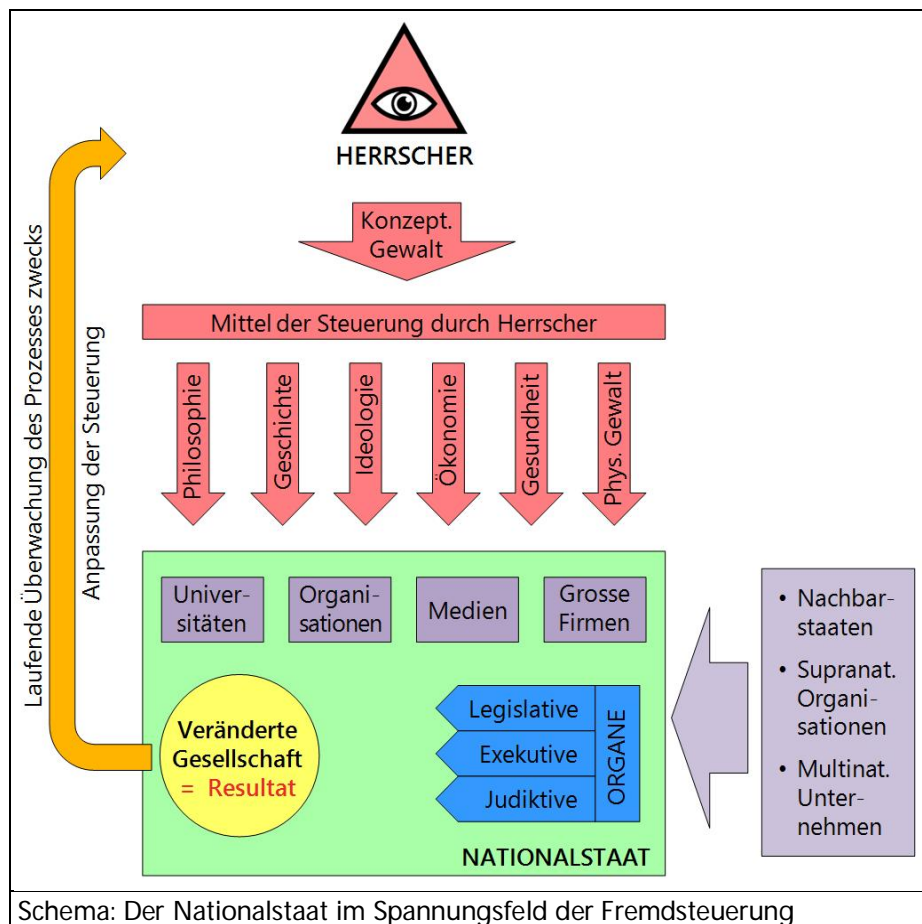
HERRSCHER

Konzept. Gewalt

Laufende Überwachung des Prozesses zwecks Anpassung der Steuerung

Mittel der Steuerung durch Herrscher

Philosophie

Geschichte

Ideologie

Ökonomie

Gesundheit

Phys. Gewalt

Universitäten

Organisationen

Medien

Grosse Firmen

Veränderte Gesellschaft = Resultat

Legislative

Exekutive

Judiktive

ORGANE

NATIONALSTAAT

• Nachbarstaaten
• Supranat. Organisationen
• Multinat. Unternehmen

Schema: Der Nationalstaat im Spannungsfeld der Fremdsteuerung